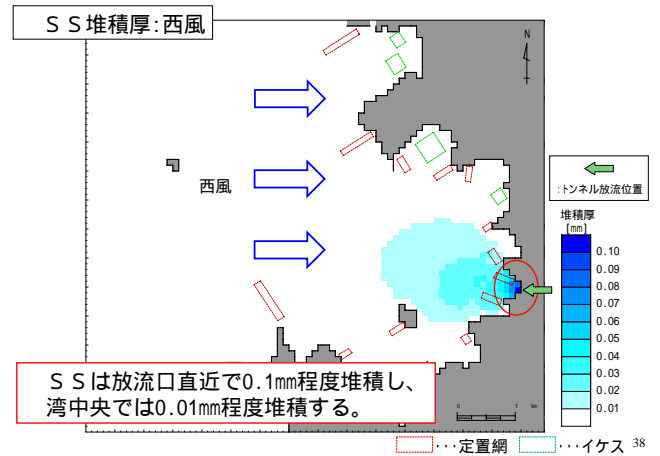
ＳＳ堆積厚:西風

N

西風

:トンネル放流位置

堆積厚
[mm]

0.10
0.09
0.08
0.07
0.06
0.05
0.04
0.03
0.02
0.01

ＳＳは放流口直近で0.1mm程度堆積し、湾中央では0.01mm程度堆積する。

0 1 km

・・・定置網 ・・・イケス 38